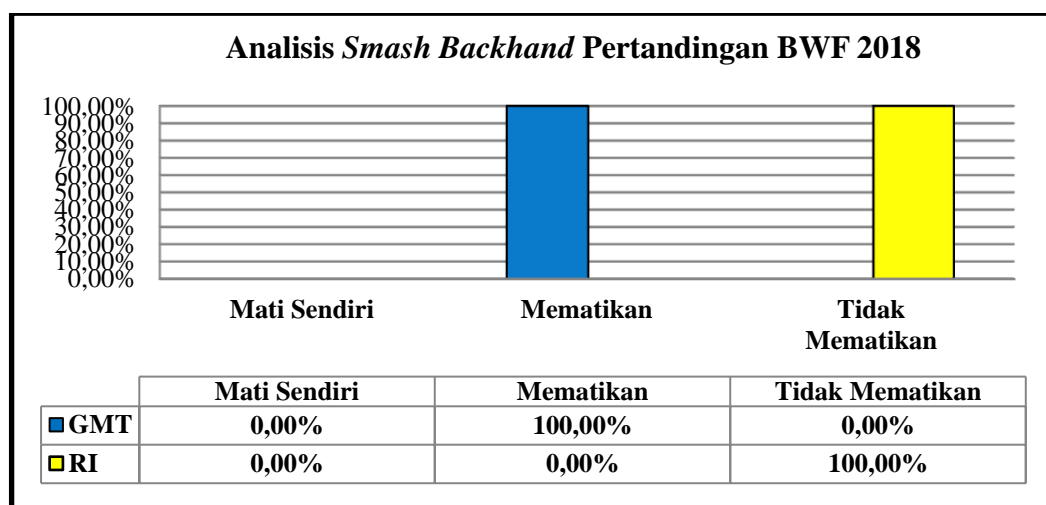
Analisis *Smash Backhand* Pertandingan BWF 2018

100,00%
90,00%
80,00%
70,00%
60,00%
50,00%
40,00%
30,00%
20,00%
10,00%
0,00%

Mati Sendiri
Mematikan
Tidak Mematikan

| | Mati Sendiri | Mematikan | Tidak Mematikan |
|---|---|---|---|
| GMT | 0,00% | 100,00% | 0,00% |
| RI | 0,00% | 0,00% | 100,00% |